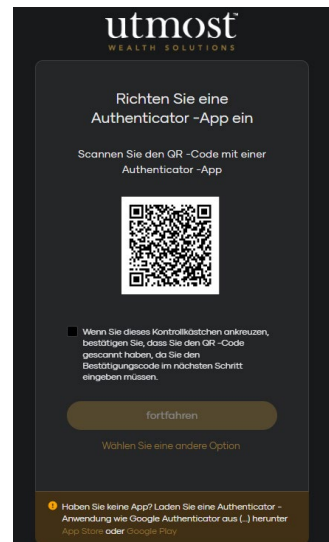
utmost
WEALTH SOLUTIONS

Richten Sie eine Authenticator -App ein

Scannen Sie den QR -Code mit einer Authenticator -App

Wenn Sie dieses Kontrollkästchen ankreuzen, bestätigen Sie, dass Sie den QR -Code gescannt haben, da Sie den Bestätigungscode im nächsten Schritt eingeben müssen.

fortfahren

Wählen Sie eine andere Option

Haben Sie keine App? Laden Sie eine Authenticator -Anwendung wie Google Authenticator aus (...) herunter App Store oder Google Play